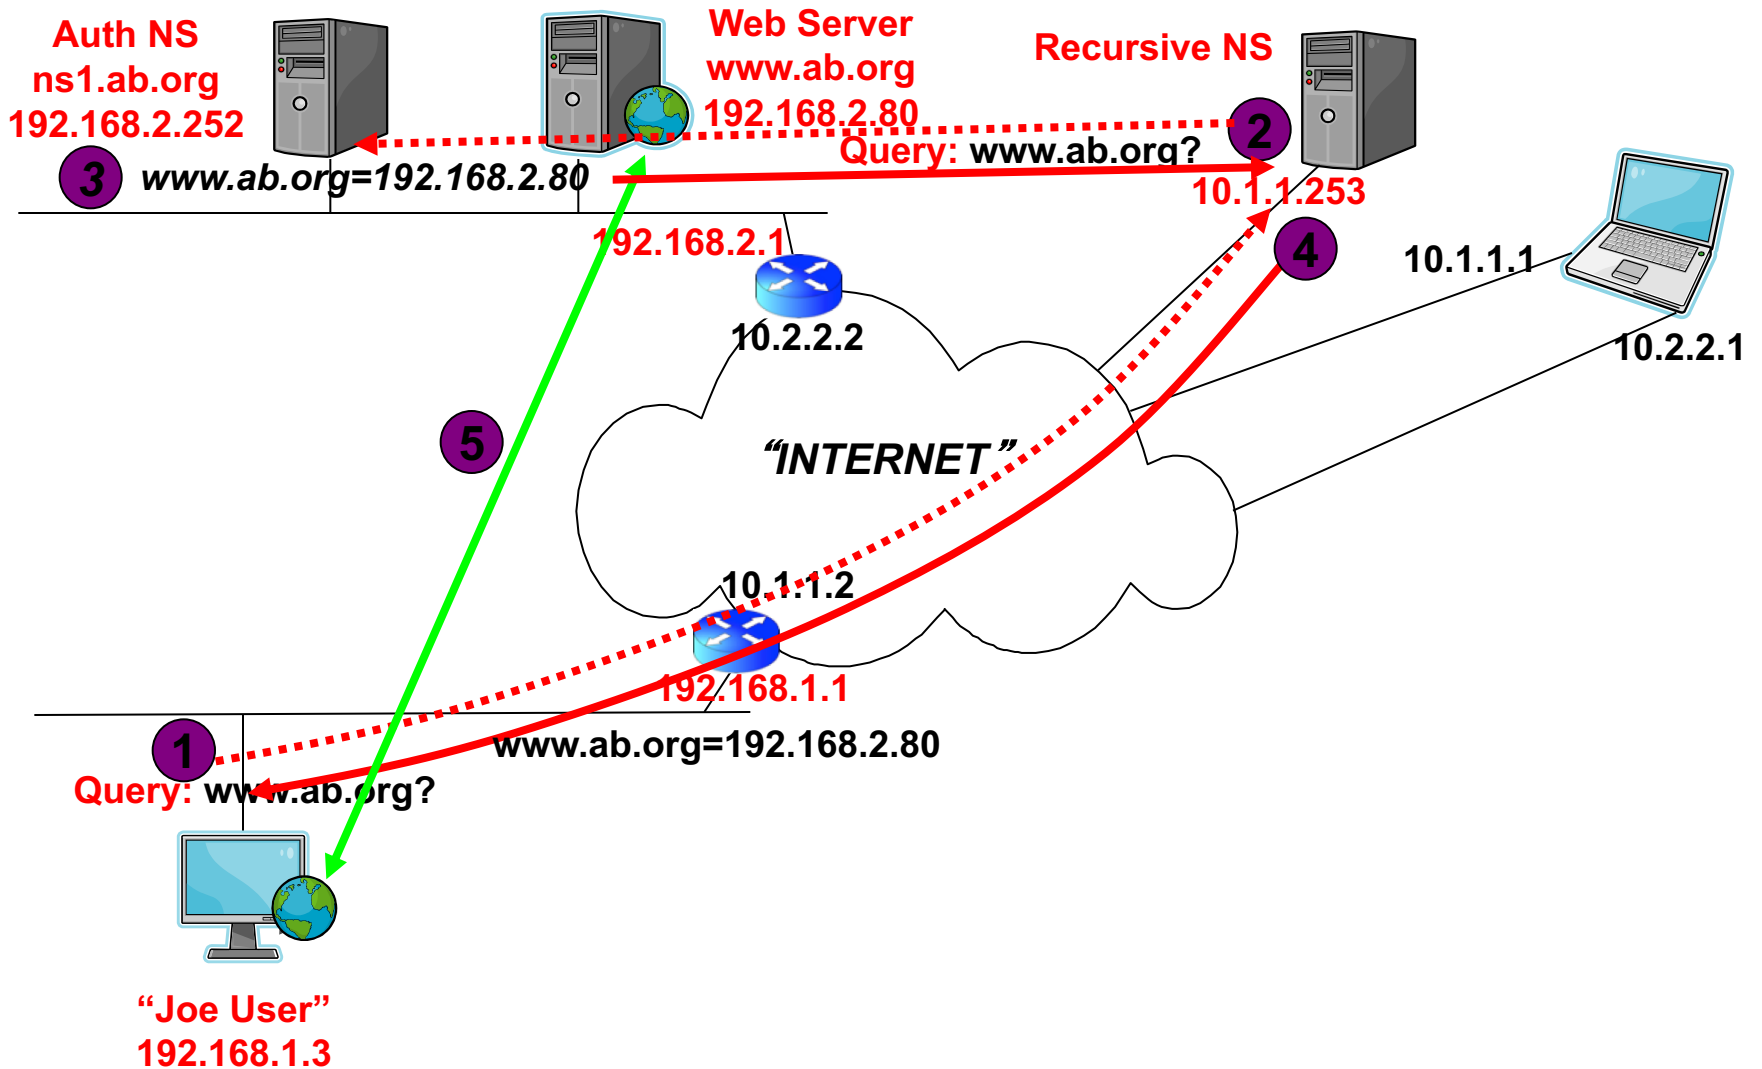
Auth NS
ns1.ab.org
192.168.2.252

Web Server
www.ab.org
192.168.2.80

Recursive NS

2

Query: www.ab.org?

3 www.ab.org=192.168.2.80

10.1.1.253

192.168.2.1

4

10.1.1.1

10.2.2.2

10.2.2.1

5

"INTERNET"

10.1.1.2

192.168.1.1

www.ab.org=192.168.2.80

1

Query: www.ab.org?

"Joe User"
192.168.1.3